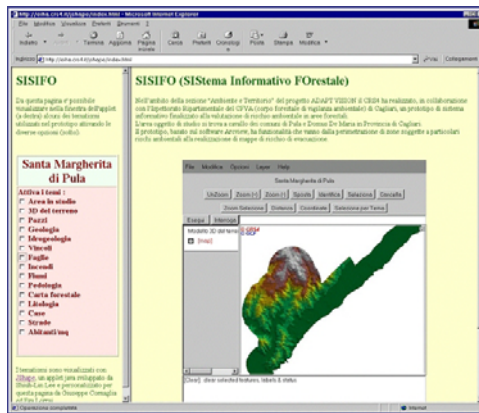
http://ssha.crs4.it/sihapa/index.html - Microsoft Internet Explorer

File Modifica Visualizza Preferiti Strumenti ?

Indietro Termina Aggiorna Pagina iniziale Cerca Preferiti Cronologia Posta Stampa Modifica

Indirizzo http://ssha.crs4.it/sihapa/index.html Vai Collegamenti

SISIFO

Da questa pagina è possibile visualizzare nella finestra dell'applet (a destra) alcuni dei tematismi utilizzati nel prototipo attivando le diverse opzioni (sotto).

Santa Margherita di Pula

Attiva i temi :
Area in studio
3D del terreno
Pozzi
Geologia
Idrogeologia
Vincoli
Foglie
Incendi
Fiumi
Pedologia
Carta forestale
Litologia
Case
Strade
Abitanti/mq

Il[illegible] sono visualizzati con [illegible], un applet Java sviluppato da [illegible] e personalizzato per questa pagina da Giuseppe Cornaglia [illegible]

SISIFO (SIStema Informativo FOrestale)

Nell'ambito della sezione "Ambiente e Territorio" del progetto ADAPT VISION il CRS4 ha realizzato, in collaborazione con l'Ispettorato Ripartimentale del CFVA (corpo forestale di vigilanza ambientale) di Cagliari, un prototipo di sistema informativo finalizzato alla valutazione di rischio ambientale in aree forestali.
L'area oggetto di studio si trova a cavallo dei comuni di Pula e Domus De Maria in Provincia di Cagliari.
Il prototipo, basato sul software Arcview, ha funzionalità che vanno dalla perimetrazione di zone soggette a particolari rischi ambientali alla realizzazione di mappe di rischio di evacuazione.

File Modifica Opzioni Layer Help

Santa Margherita di Pula

UnZoom Zoom (+) Zoom (-) Sposta Identifica Selezione Cancella

Zoom Selezione Distanza Coordinate Selezione per Tema

Esegui Interroga

Modello 3D del terreno
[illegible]

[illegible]

[Clear]: clear selected features, labels & status

Operazione completata

Internet